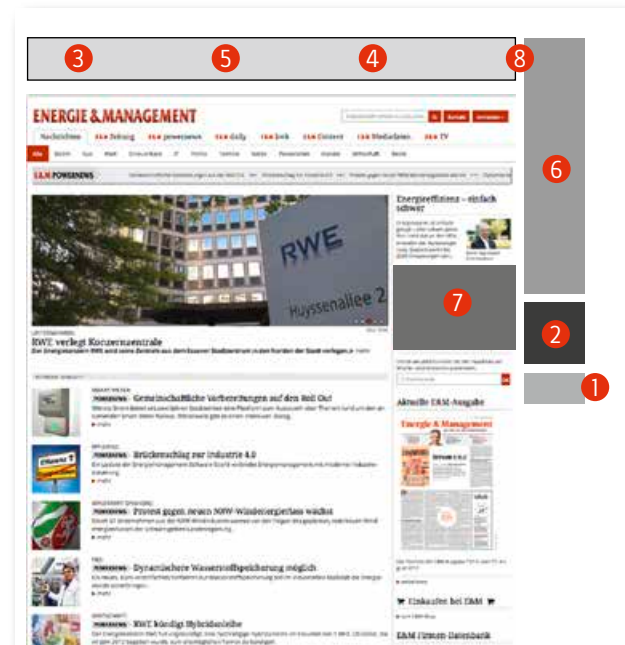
3
5
4
8
6
7
2
1

ENERGIE & MANAGEMENT

Nachrichten E&M Zeitung E&M powernews E&M daily E&M bob E&M Content E&M Mediadaten E&M TV

E&M POWERNEWS

RWE
Huyssenallee 2

RWE verlegt Konzernzentrale

Gemeinschaftliche Vorbereitungen auf den Roll Out

Brückenschlag zur Industrie 4.0

Protest gegen neuen NRW-Windenergieerlass wächst

Dynamischere Wasserstoffspeicherung möglich

RWE kündigt Hybridanleihe

Energieeffizienz – einfach schwer

Aktuelle E&M-Ausgabe

Energie & Management

Einkaufen bei E&M

E&M Firmen-Datenbank